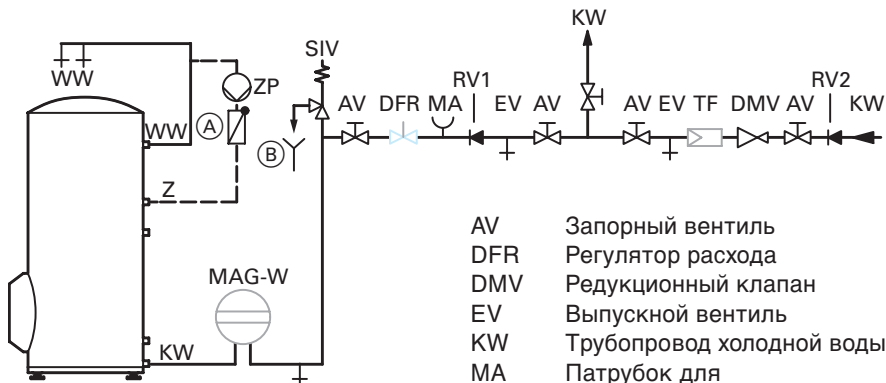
KW

WW

ZP

SIV

RV1

RV2

AV DFR MA EV AV AV EV TF DMV AV KW

WW Ⓐ

Ⓑ

Z

MAG-W

KW

| | |
|---|---|
| AV | Запорный вентиль |
| DFR | Регулятор расхода |
| DMV | Редукционный клапан |
| EV | Выпускной вентиль |
| KW | Трубопровод холодной воды |
| MA | Патрубок для |